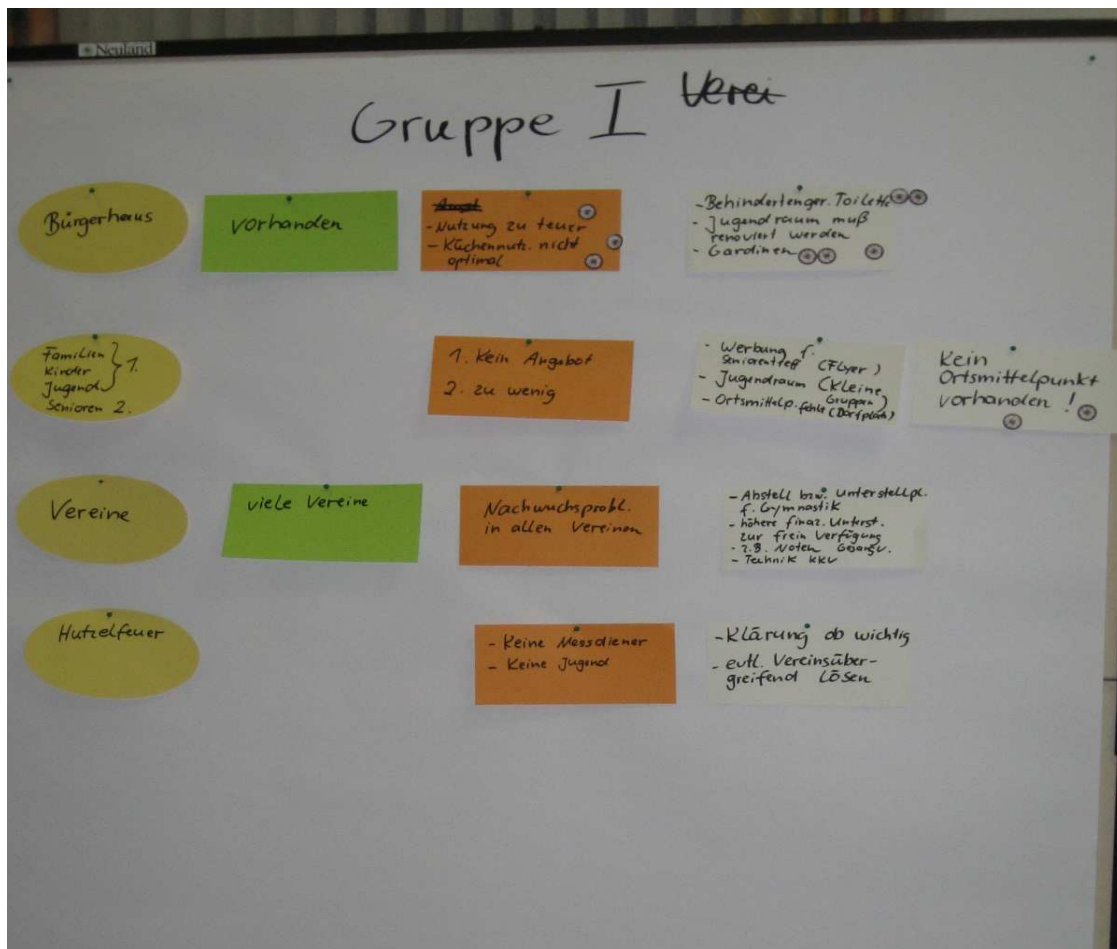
Neuland

Gruppe I ~~Verei~~

Bürgerhaus

vorhanden

~~Angebot~~
- Nutzung zu teuer
- Küchennutz. nicht optimal

- Behindertenger. Toilette
- Jugendraum muß renoviert werden
- Gardinen

Familien
Kinder } 1.
Jugend
Senioren 2.

1. Kein Angebot
2. zu wenig

- Werbung f. Seniorentreff (Flyer)
- Jugendraum (Kleine Gruppen)
- Ortsmittelp. fehlt (Dorfplatz)

Kein Ortsmittelpunkt vorhanden!

Vereine

viele Vereine

Nachwuchsprobl. in allen Vereinen

- Abstell bzw. Unterstellpl. f. Gymnastik
- höhere finaz. Unterst. zur frein Verfügung
- z.B. Noten Gesangv.
- Technik KKV

Hutzelfeuer

- Keine Messdiener
- Keine Jugend

- Klärung ob wichtig
- evtl. Vereinsübergreifend Lösen